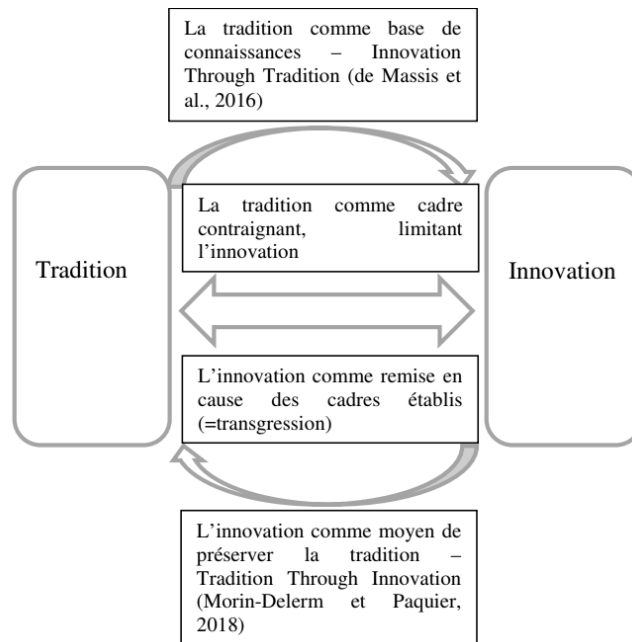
La tradition comme base de connaissances – Innovation Through Tradition (de Massis et al., 2016)

Tradition

La tradition comme cadre contraignant, limitant l'innovation

Innovation

L'innovation comme remise en cause des cadres établis (=transgression)

L'innovation comme moyen de préserver la tradition – Tradition Through Innovation (Morin-Delerm et Paquier, 2018)